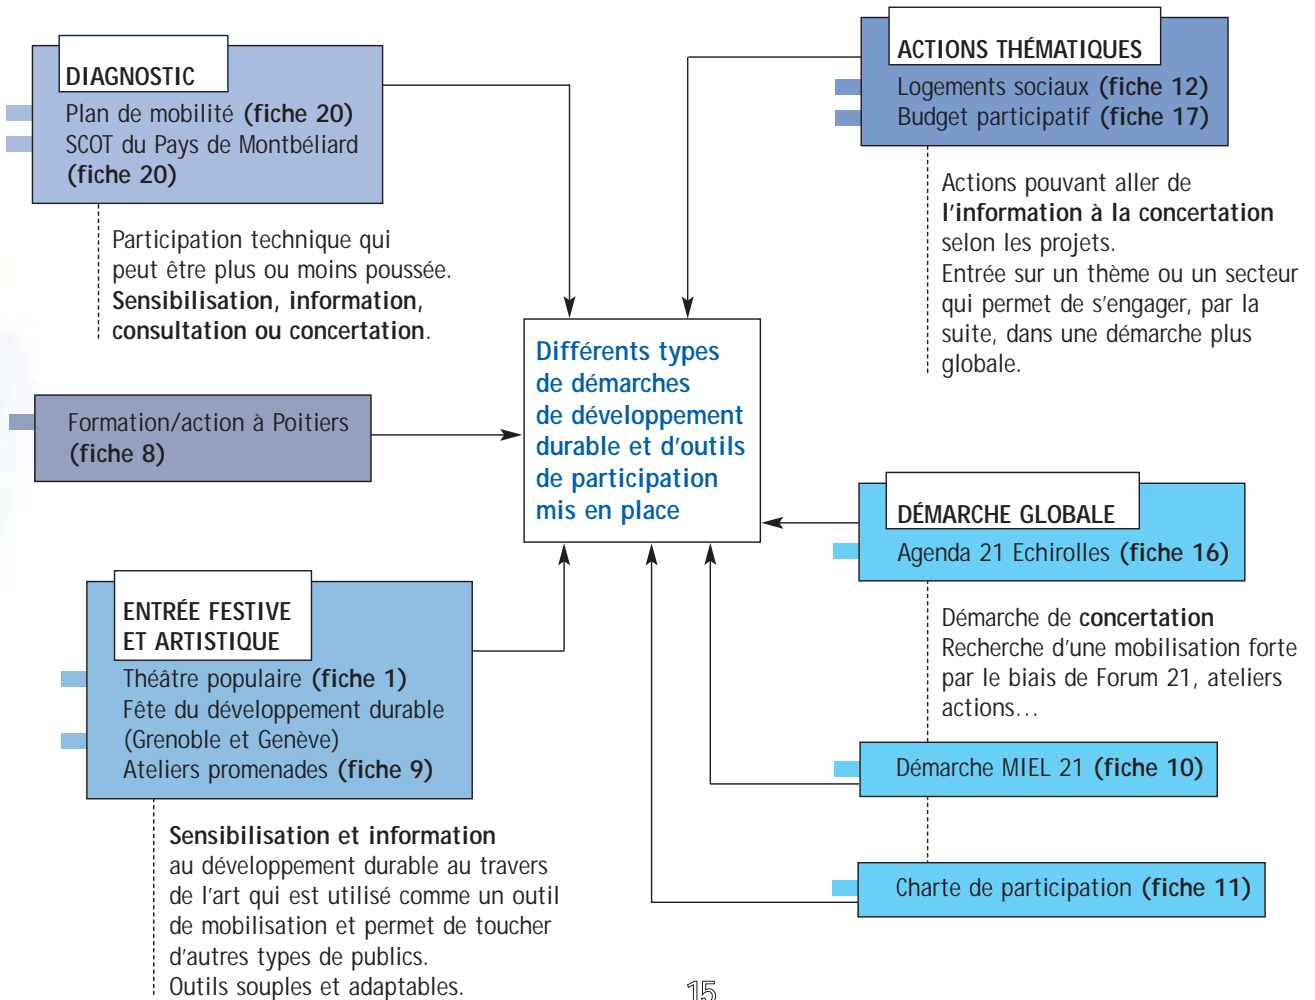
DIAGNOSTIC
Plan de mobilité **(fiche 20)**
SCOT du Pays de Montbéliard **(fiche 20)**

Participation technique qui peut être plus ou moins poussée. **Sensibilisation, information, consultation ou concertation**.

Formation/action à Poitiers **(fiche 8)**

ENTRÉE FESTIVE ET ARTISTIQUE
Théâtre populaire **(fiche 1)**
Fête du développement durable (Grenoble et Genève)
Ateliers promenades **(fiche 9)**

**Sensibilisation et information** au développement durable au travers de l'art qui est utilisé comme un outil de mobilisation et permet de toucher d'autres types de publics.
Outils souples et adaptables.

Différents types de démarches de développement durable et d'outils de participation mis en place

ACTIONS THÉMATIQUES
Logements sociaux **(fiche 12)**
Budget participatif **(fiche 17)**

Actions pouvant aller de **l'information à la concertation** selon les projets.
Entrée sur un thème ou un secteur qui permet de s'engager, par la suite, dans une démarche plus globale.

DÉMARCHE GLOBALE
Agenda 21 Echirolles **(fiche 16)**

Démarche de **concertation**
Recherche d'une mobilisation forte par le biais de Forum 21, ateliers actions…

Démarche MIEL 21 **(fiche 10)**

Charte de participation **(fiche 11)**

15